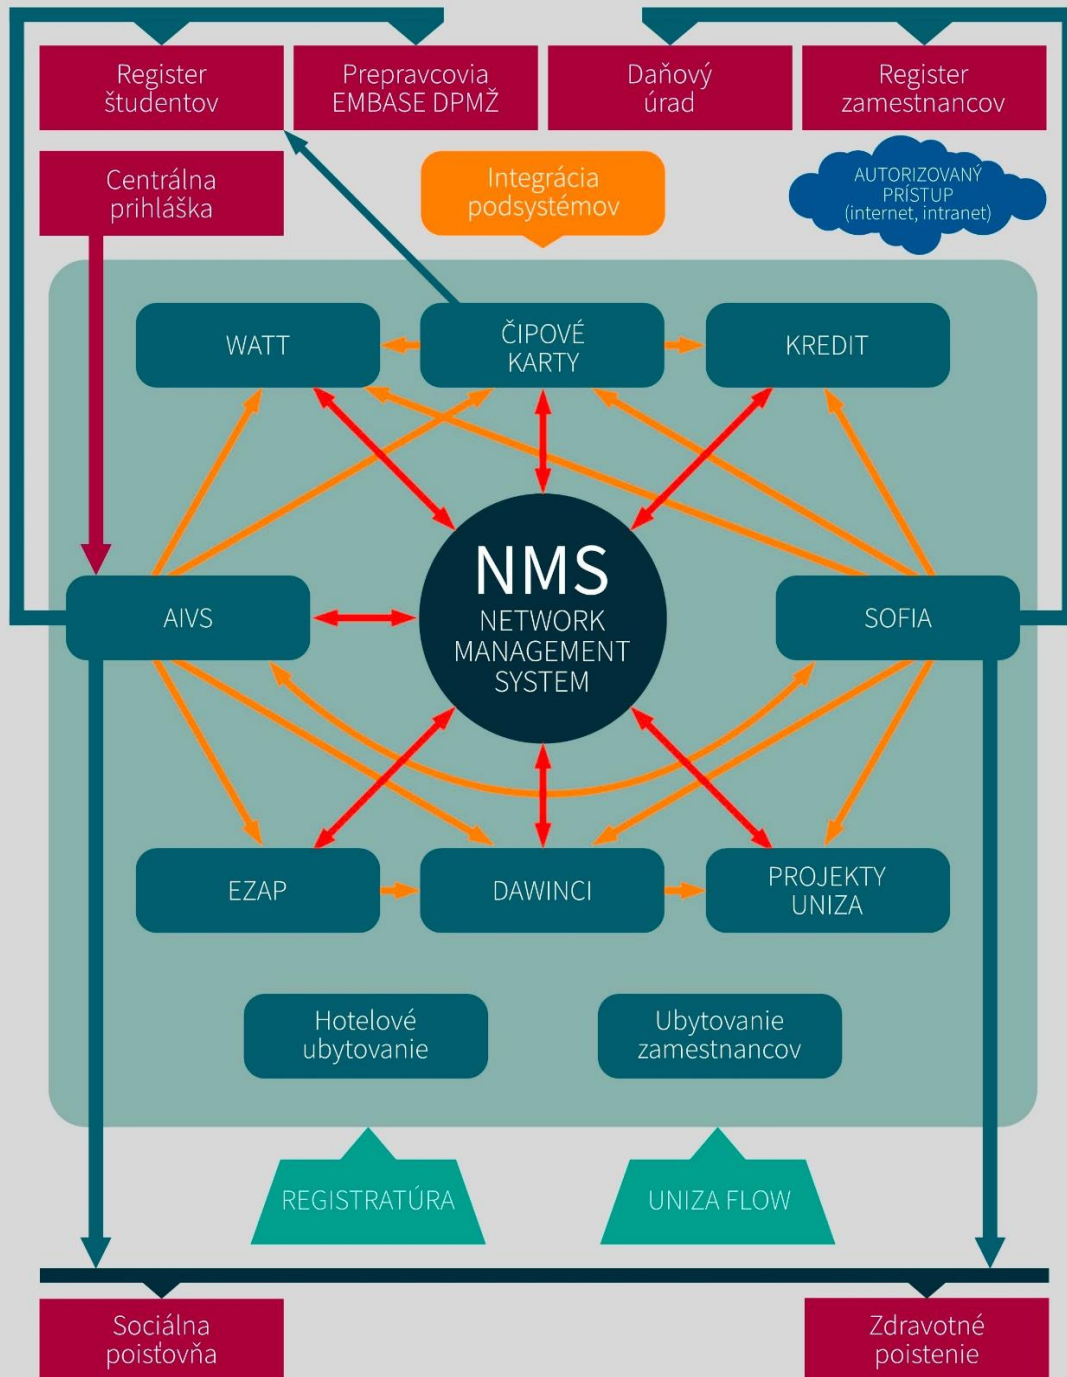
Register študentov

Prepravcovia EMBASE DPMŽ

Daňový úrad

Register zamestnancov

Centrálna prihláška

Integrácia podsystémov

AUTORIZOVANÝ PRÍSTUP (internet, intranet)

WATT

ČIPOVÉ KARTY

KREDIT

AIVS

NMS NETWORK MANAGEMENT SYSTEM

SOFIA

EZAP

DAWINCI

PROJEKTY UNIZA

Hotelové ubytovanie

Ubytovanie zamestnancov

REGISTRATÚRA

UNIZA FLOW

Sociálna poisťovňa

Zdravotné poistenie